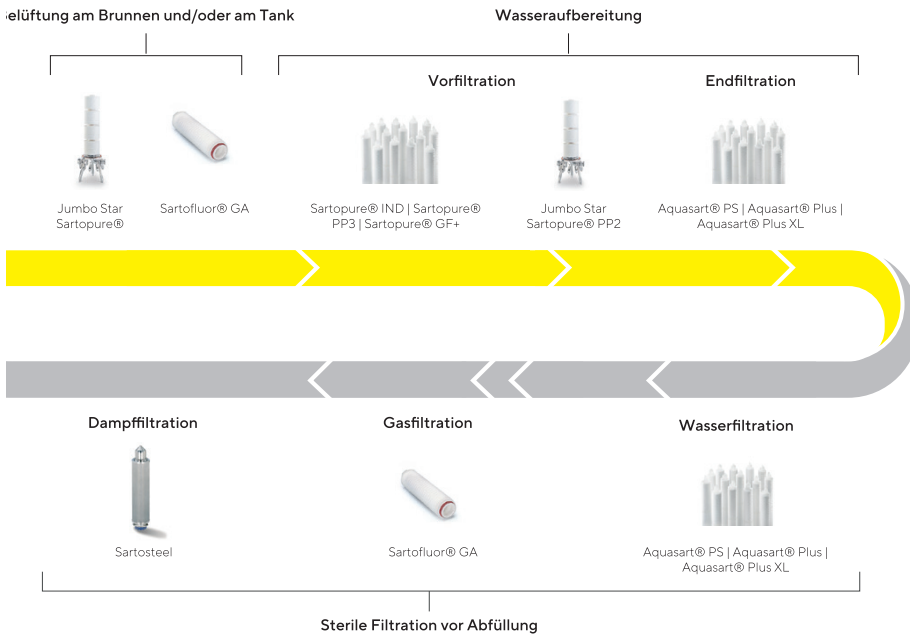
elüftung am Brunnen und/oder am Tank

Wasseraufbereitung

Vorfiltration

Endfiltration

Jumbo Star Sartopure®

Sartofluor® GA

Sartopure® IND | Sartopure® PP3 | Sartopure® GF+

Jumbo Star Sartopure® PP2

Aquasart® PS | Aquasart® Plus | Aquasart® Plus XL

Dampffiltration

Gasfiltration

Wasserfiltration

Sartosteel

Sartofluor® GA

Aquasart® PS | Aquasart® Plus | Aquasart® Plus XL

Sterile Filtration vor Abfüllung